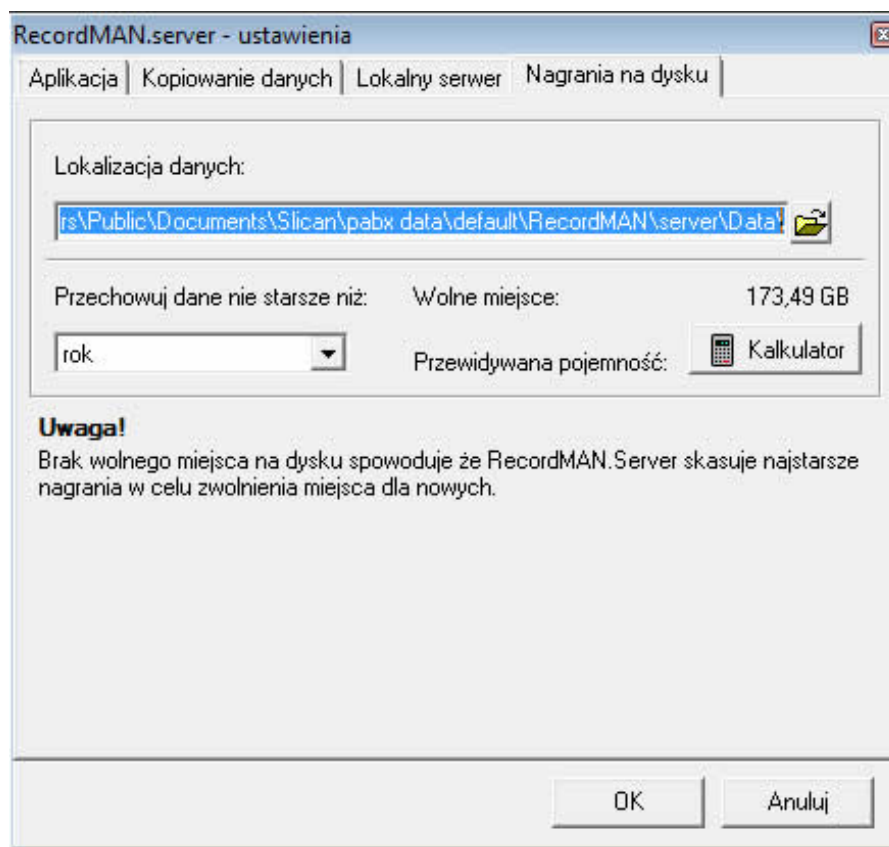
RecordMAN.server - ustawienia

Aplikacja | Kopiowanie danych | Lokalny serwer | Nagrania na dysku

Lokalizacja danych:

rs\Public\Documents\Slican\pabx data\default\RecordMAN\server\Data\

Przechowuj dane nie starsze niż:

Wolne miejsce:

173,49 GB

rok

Przewidywana pojemność:

Kalkulator

Uwaga!

Brak wolnego miejsca na dysku spowoduje że RecordMAN.Server skasuje najstarsze nagrania w celu zwolnienia miejsca dla nowych.

OK

Anuluj